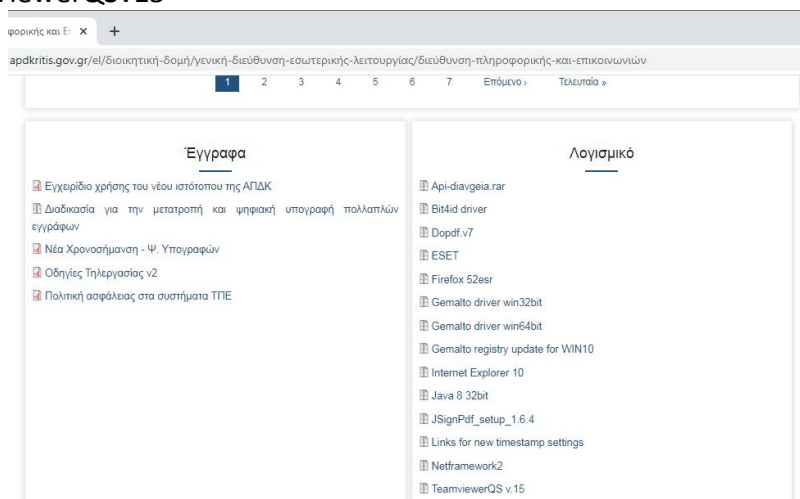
φορικής και Επ ×  +

apdkritis.gov.gr/el/διοικητική-δομή/γενική-διεύθυνση-εσωτερικής-λειτουργίας/διεύθυνση-πληροφορικής-και-επικοινωνιών

1 2 3 4 5 6 7 Επόμενο › Τελευταία »

Έγγραφα

Εγχειρίδιο χρήσης του νέου ιστότοπου της ΑΠΔΚ

Διαδικασία για την μετατροπή και ψηφιακή υπογραφή πολλαπλών εγγράφων

Νέα Χρονοσήμανση - Ψ. Υπογραφών

Οδηγίες Τηλεργασίας v2

Πολιτική ασφάλειας στα συστήματα ΤΠΕ

Λογισμικό

Api-diavgeia.rar

Bit4id driver

Dopdf.v7

ESET

Firefox 52esr

Gemalto driver win32bit

Gemalto driver win64bit

Gemalto registry update for WIN10

Internet Explorer 10

Java 8 32bit

JSignPdf_setup_1.6.4

Links for new timestamp settings

Netframework2

TeamviewerQS v.15